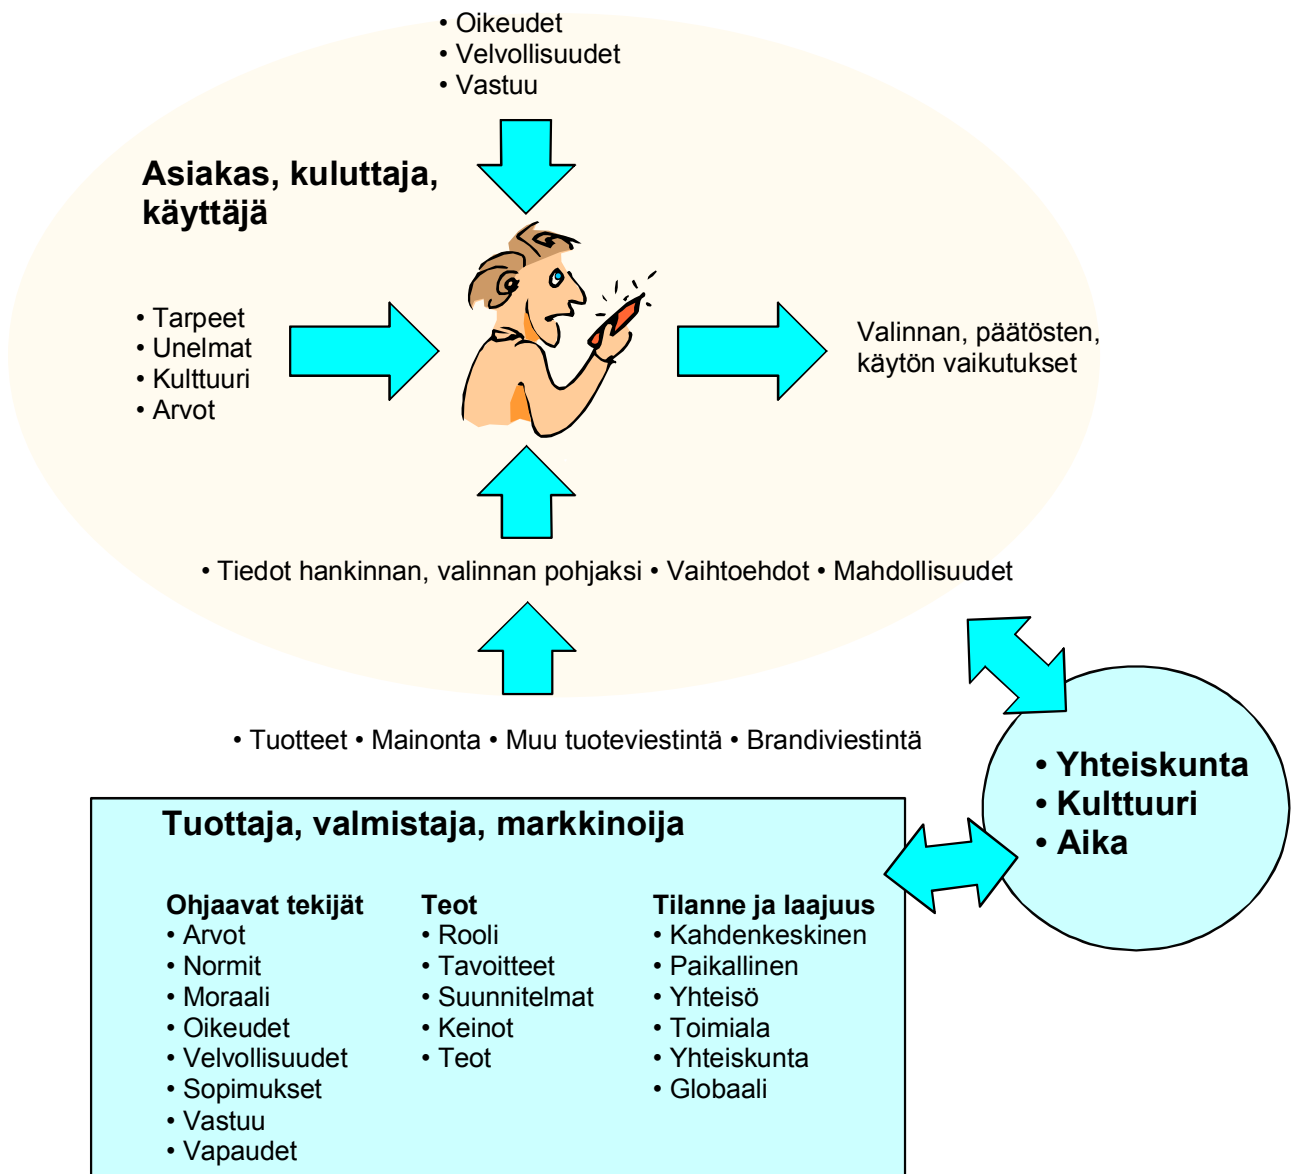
• Oikeudet
• Velvollisuudet
• Vastuu

Asiakas, kuluttaja, käyttäjä

• Tarpeet
• Unelmat
• Kulttuuri
• Arvot

Valinnan, päätösten, käytön vaikutukset

• Tiedot hankinnan, valinnan pohjaksi • Vaihtoehdot • Mahdollisuudet

• Tuotteet • Mainonta • Muu tuoteviestintä • Brandiviestintä

• Yhteiskunta
• Kulttuuri
• Aika

Tuottaja, valmistaja, markkinoija

Ohjaavat tekijät
• Arvot
• Normit
• Moraali
• Oikeudet
• Velvollisuudet
• Sopimukset
• Vastuu
• Vapaudet

Teot
• Rooli
• Tavoitteet
• Suunnitelmat
• Keinot
• Teot

Tilanne ja laajuus
• Kahdenkeskinen
• Paikallinen
• Yhteisö
• Toimiala
• Yhteiskunta
• Globaali